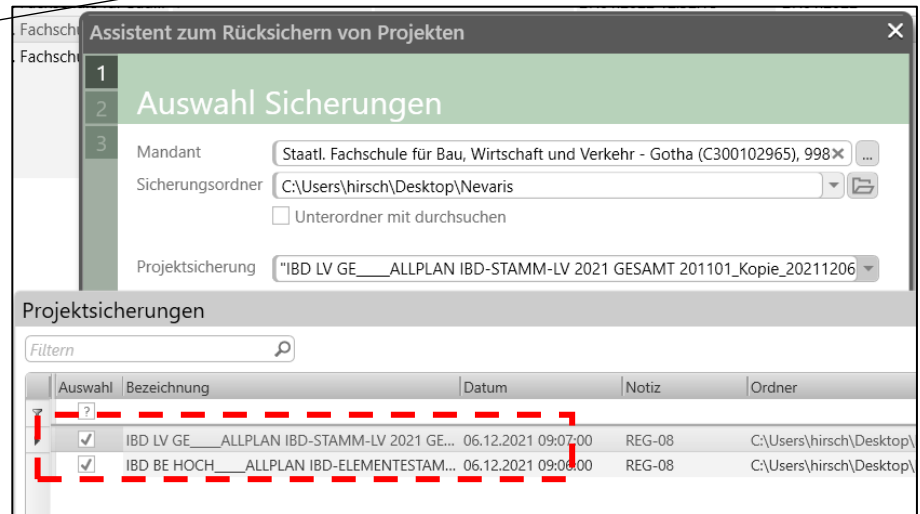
. Fachschu
. Fachschu

Assistent zum Rücksichern von Projekten ×

1
2
3

Auswahl Sicherungen

Mandant Staatl. Fachschule für Bau, Wirtschaft und Verkehr - Gotha (C300102965), 998×

Sicherungsordner C:\Users\hirsch\Desktop\Nevaris

Unterordner mit durchsuchen

Projektsicherung "IBD LV GE____ALLPLAN IBD-STAMM-LV 2021 GESAMT 201101_Kopie_20211206

Projektsicherungen

Filtern

| Auswahl | Bezeichnung | Datum | Notiz | Ordner |
|---|---|---|---|---|
| ? | | | | |
| ✓ | IBD LV GE____ALLPLAN IBD-STAMM-LV 2021 GE... | 06.12.2021 09:07:00 | REG-08 | C:\Users\hirsch\Desktop\ |
| ✓ | IBD BE HOCH____ALLPLAN IBD-ELEMENTESTAM... | 06.12.2021 09:06:00 | REG-08 | C:\Users\hirsch\Desktop\ |